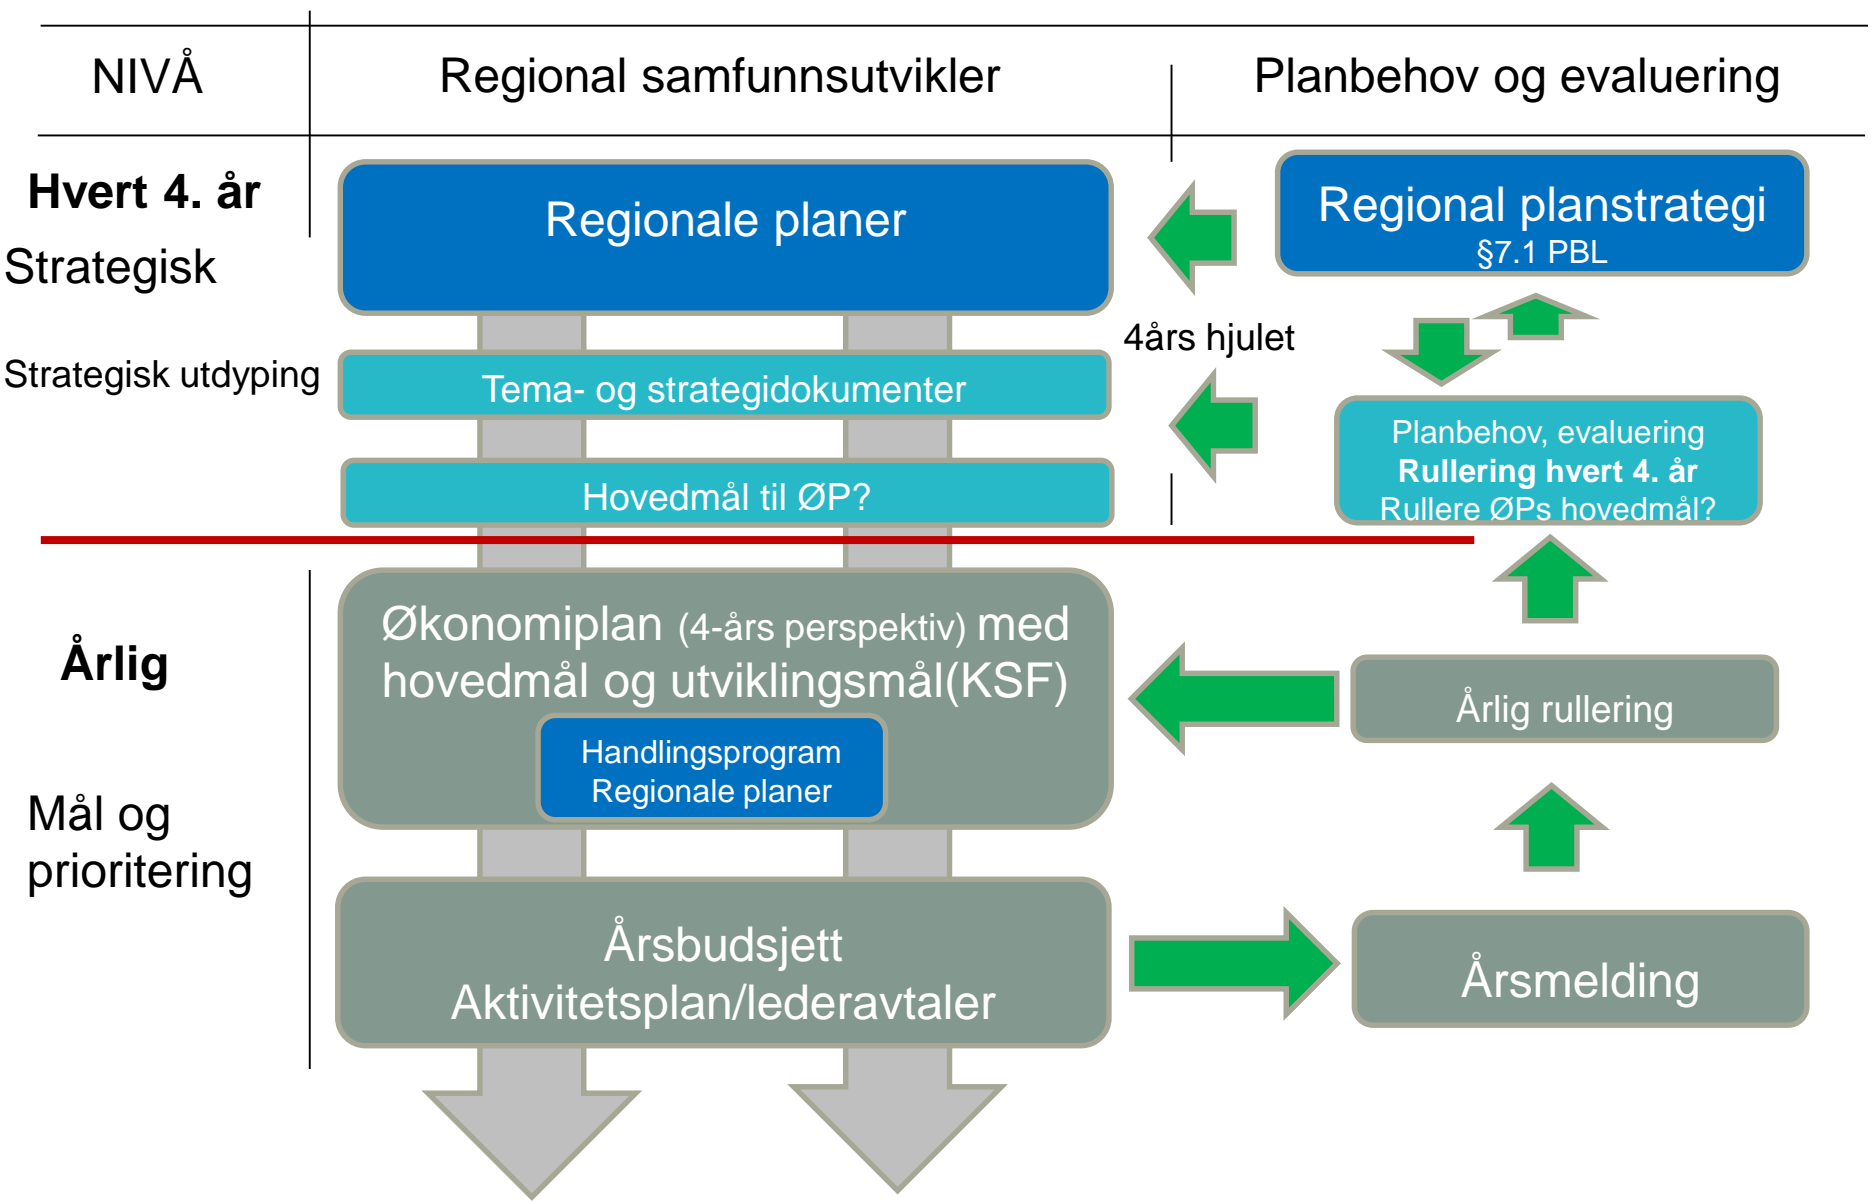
NIVÅ

Regional samfunnsutvikler

Planbehov og evaluering

Hvert 4. år

Strategisk

Regionale planer

Regional planstrategi
§7.1 PBL

4års hjulet

Strategisk utdyping

Tema- og strategidokumenter

Hovedmål til ØP?

Planbehov, evaluering
**Rullering hvert 4. år**
Rullere ØPs hovedmål?

Årlig

Økonomiplan (4-års perspektiv) med hovedmål og utviklingsmål(KSF)

Handlingsprogram
Regionale planer

Årlig rullering

Mål og prioritering

Årsbudsjett
Aktivitetsplan/lederavtaler

Årsmelding